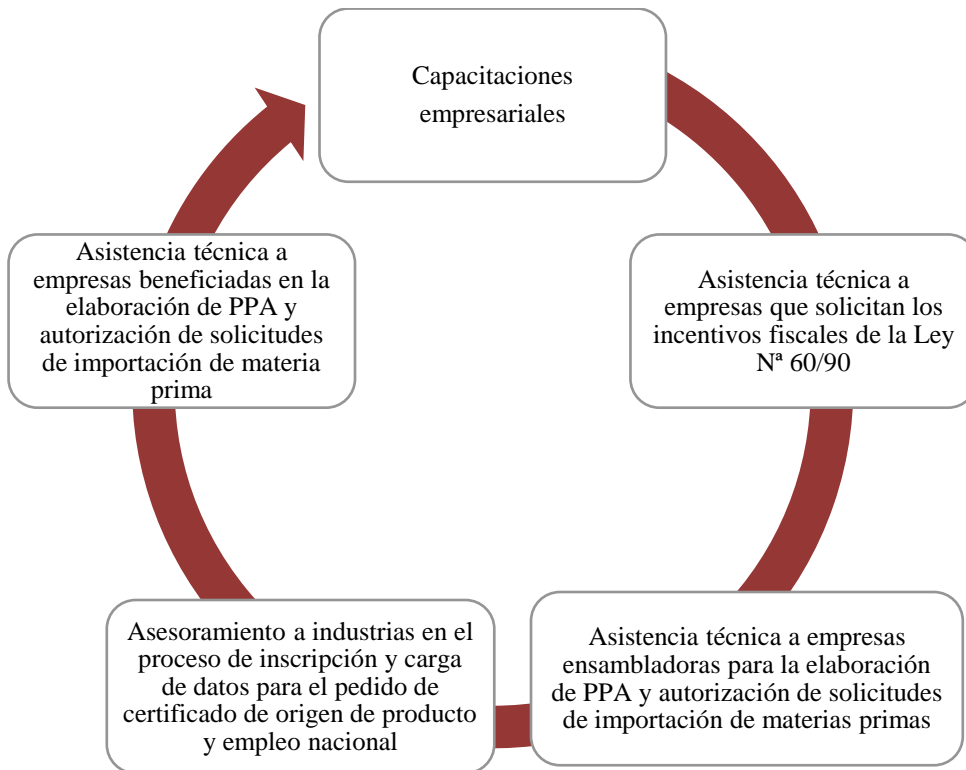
Capacitaciones empresariales

Asistencia técnica a empresas que solicitan los incentivos fiscales de la Ley Nª 60/90

Asistencia técnica a empresas ensambladoras para la elaboración de PPA y autorización de solicitudes de importación de materias primas

Asesoramiento a industrias en el proceso de inscripción y carga de datos para el pedido de certificado de origen de producto y empleo nacional

Asistencia técnica a empresas beneficiadas en la elaboración de PPA y autorización de solicitudes de importación de materia prima